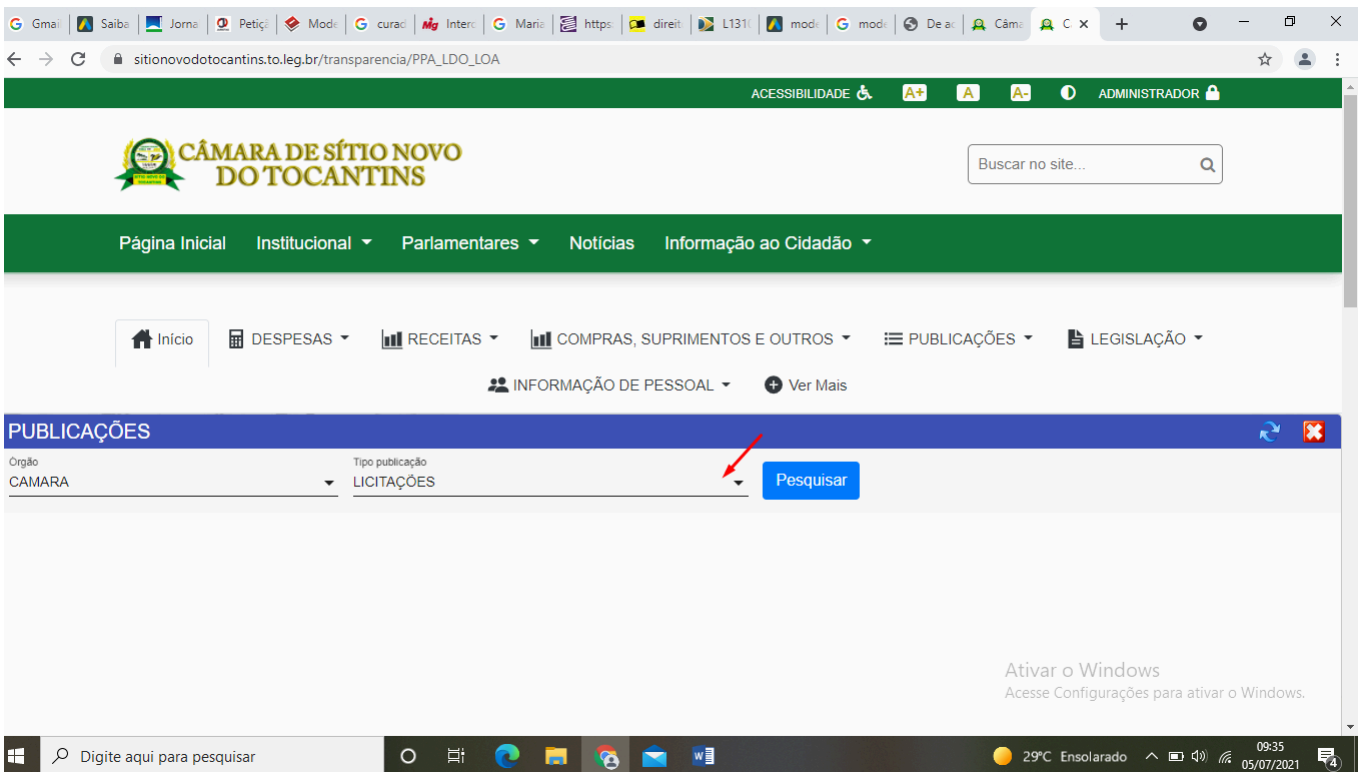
Gmai | Saiba | Jorna | Petiçã | Mode | curad | Interc | Maria | https | direit | L131( | mode | mode | De ac | Câma | C ×

sitionovodotocantins.to.leg.br/transparencia/PPA_LDO_LOA

ACESSIBILIDADE A+ A A- ADMINISTRADOR

CÂMARA DE SÍTIO NOVO DO TOCANTINS

Buscar no site...

Página Inicial Institucional Parlamentares Notícias Informação ao Cidadão

Início DESPESAS RECEITAS COMPRAS, SUPRIMENTOS E OUTROS PUBLICAÇÕES LEGISLAÇÃO INFORMAÇÃO DE PESSOAL Ver Mais

PUBLICAÇÕES

Orgão
CAMARA

Tipo publicação
LICITAÇÕES

Pesquisar

Ativar o Windows
Acesse Configurações para ativar o Windows.

Digite aqui para pesquisar

29°C Ensolarado 09:35 05/07/2021 4